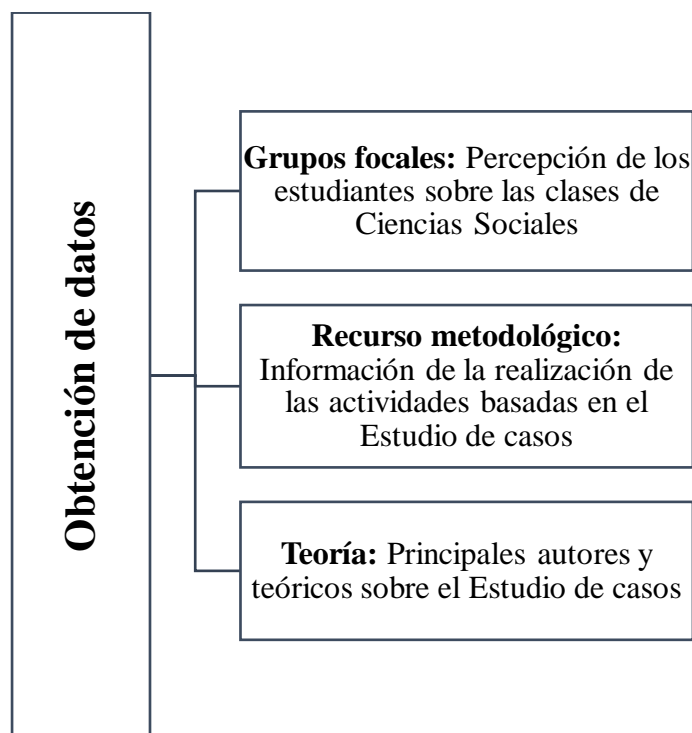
Obtención de datos

**Grupos focales:** Percepción de los estudiantes sobre las clases de Ciencias Sociales

**Recurso metodológico:** Información de la realización de las actividades basadas en el Estudio de casos

**Teoría:** Principales autores y teóricos sobre el Estudio de casos